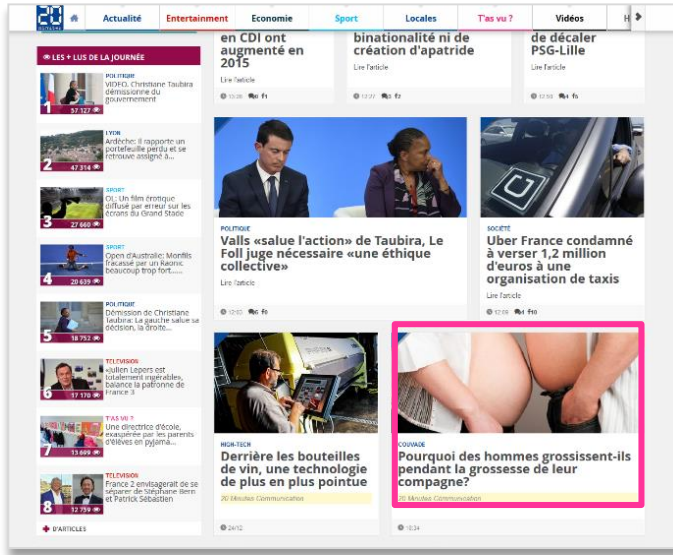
20 minutes

Actualité | Entertainment | Economie | Sport | Locales | T'as vu ? | Vidéos | H

LES + LUS DE LA JOURNÉE

1 57 327
POLITIQUE
VIDEO. Christiane Taubira démissionne du gouvernement

2 47 314
LYON
Ardèche: Il rapporte un portefeuille perdu et se retrouve assigné à...

3 27 660
SPORT
OL: Un film érotique diffusé par erreur sur les écrans du Grand Stade

4 20 639
SPORT
Open d'Australie: Monfils fracassé par un Raonic beaucoup trop fort......

5 18 752
POLITIQUE
Démission de Christiane Taubira: La gauche salue sa décision, la droite...

6 17 170
TELEVISION
«Julien Lepers est totalement ingérable», balance la patronne de France 3

7 13 669
T'AS VU ?
Une directrice d'école, exaspérée par les parents d'élèves en pyjama...

8 12 759
TELEVISION
France 2 envisagerait de se séparer de Stéphane Bern et Patrick Sébastien

D'ARTICLES

en CDI ont augmenté en 2015
Lire l'article
13:26 6

binationalité ni de création d'apatride
Lire l'article
12:27 5 2

de décaler PSG-Lille
Lire l'article
12:53 4

POLITIQUE
Valls «salue l'action» de Taubira, Le Foll juge nécessaire «une éthique collective»
Lire l'article
12:03 6

SOCIÉTÉ
Uber France condamné à verser 1,2 million d'euros à une organisation de taxis
Lire l'article
12:09 4 10

HIGH-TECH
Derrière les bouteilles de vin, une technologie de plus en plus pointue
20 Minutes Communication
24/12

COUVADE
Pourquoi des hommes grossissent-ils pendant la grossesse de leur compagne?
20 Minutes Communication
18:34